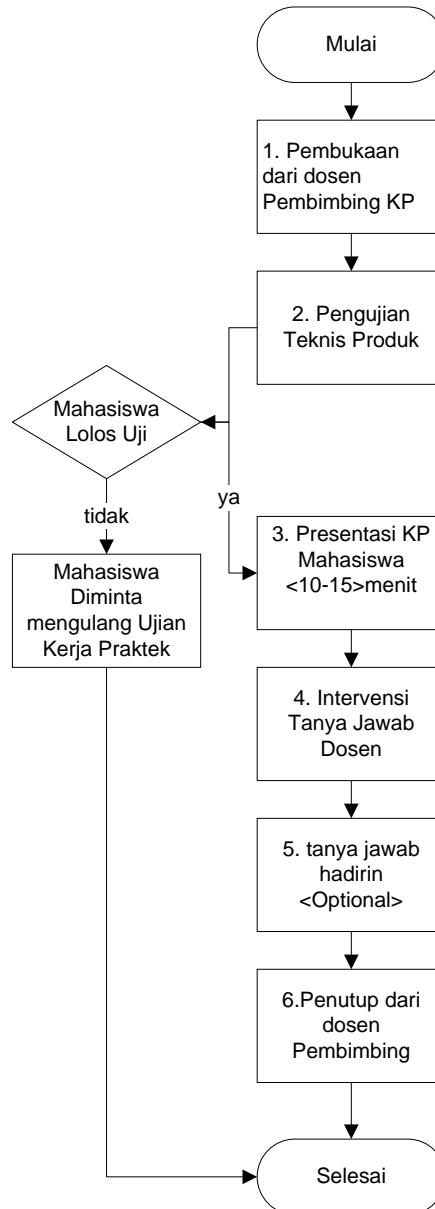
Mulai

1. Pembukaan dari dosen Pembimbing KP

2. Pengujian Teknis Produk

Mahasiswa Lolos Uji

tidak

ya

Mahasiswa Diminta mengulang Ujian Kerja Praktek

3. Presentasi KP Mahasiswa <10-15>menit

4. Intervensi Tanya Jawab Dosen

5. tanya jawab hadirin <Optional>

6.Penutup dari dosen Pembimbing

Selesai